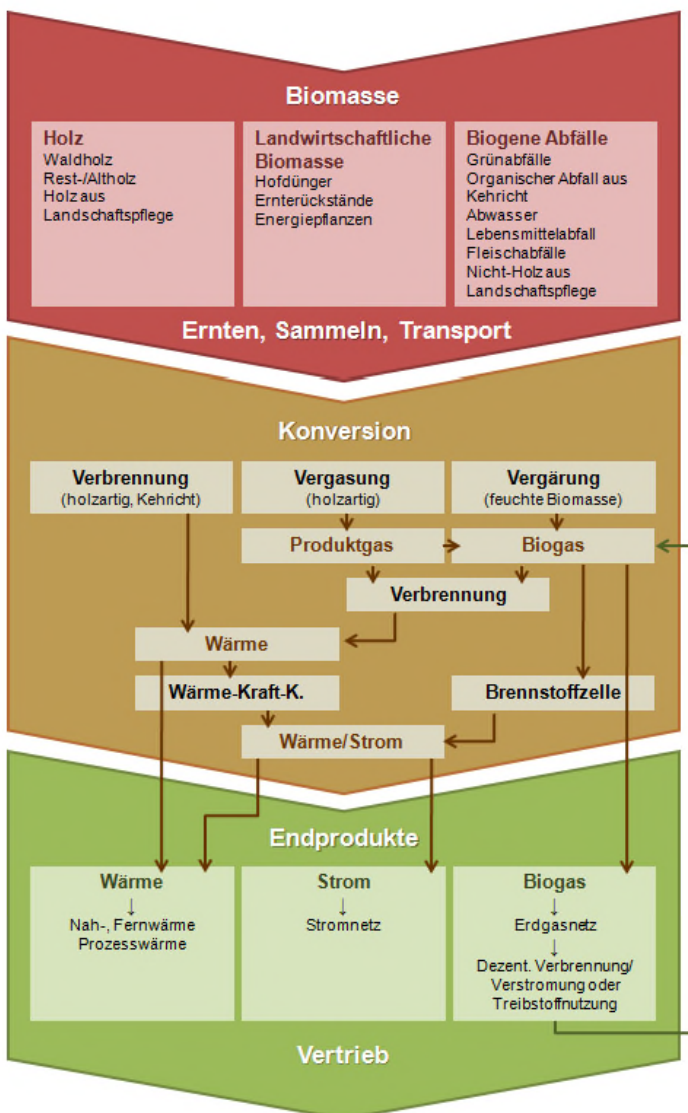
Biomasse

Holz
Waldholz
Rest-/Altholz
Holz aus Landschaftspflege

Landwirtschaftliche Biomasse
Hofdünger
Ernterückstände
Energiepflanzen

Biogene Abfälle
Grünabfälle
Organischer Abfall aus Kehricht
Abwasser
Lebensmittelabfall
Fleischabfälle
Nicht-Holz aus Landschaftspflege

Ernten, Sammeln, Transport

Konversion

Verbrennung
(holzartig, Kehricht)

Vergasung
(holzartig)

Vergärung
(feuchte Biomasse)

Produktgas

Biogas

Verbrennung

Wärme

Wärme-Kraft-K.

Brennstoffzelle

Wärme/Strom

Endprodukte

Wärme
↓
Nah-, Fernwärme
Prozesswärme

Strom
↓
Stromnetz

Biogas
↓
Erdgasnetz
↓
Dezent. Verbrennung/ Verstromung oder Treibstoffnutzung

Vertrieb